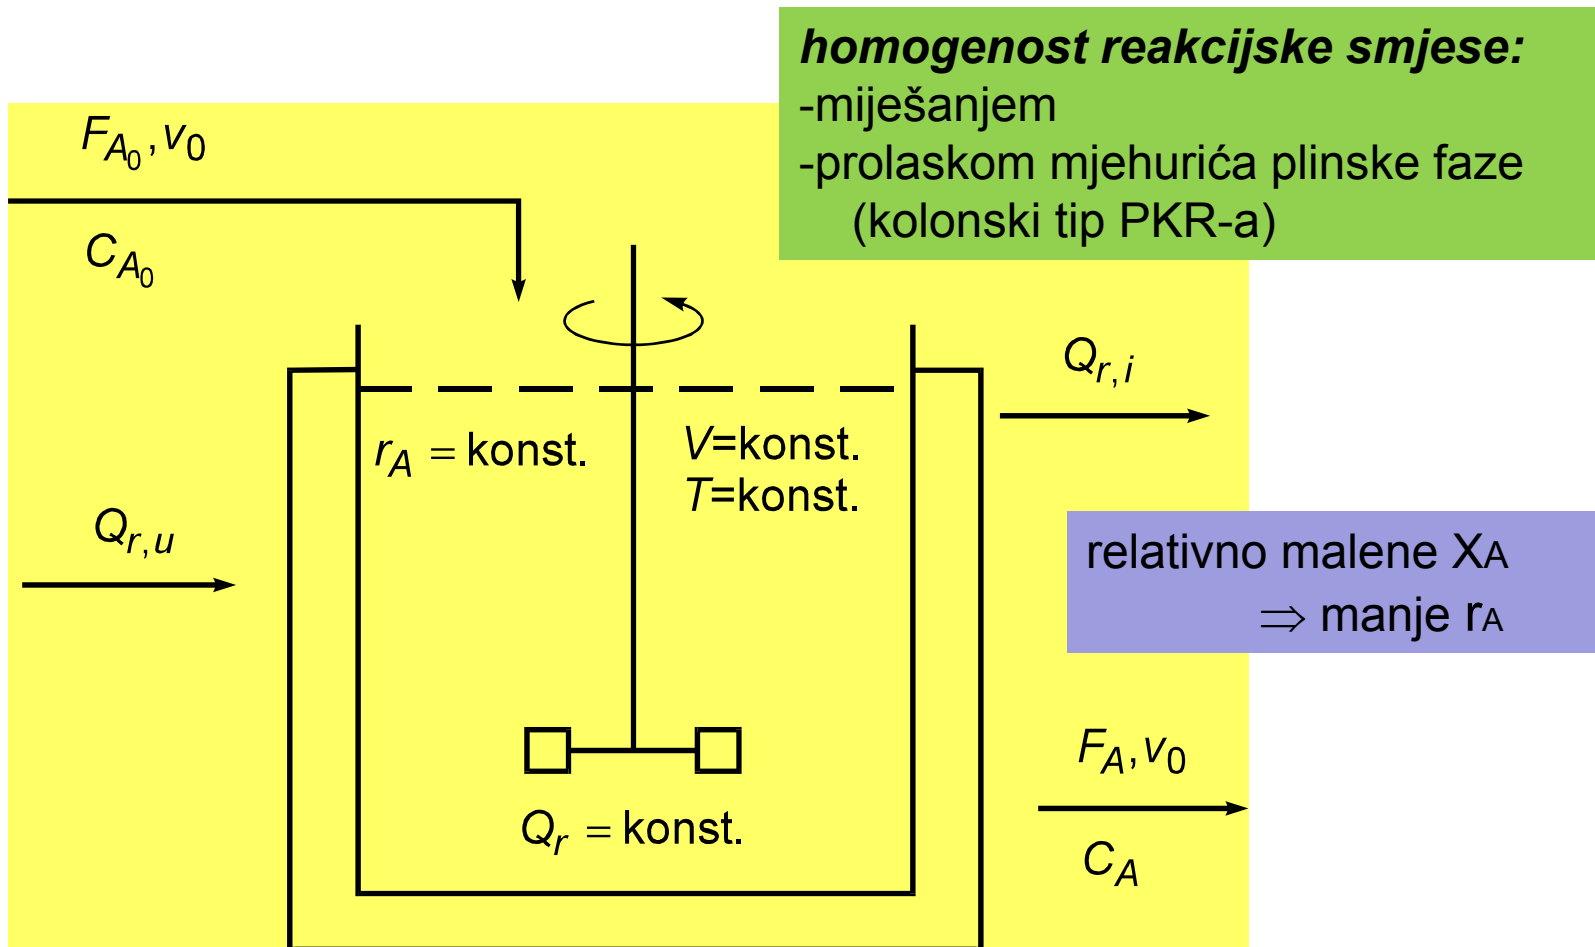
**homogenost reakcijske smjese:**
-miješanjem
-prolaskom mjehurića plinske faze (kolonski tip PKR-a)

$F_{A_0}, v_0$

$C_{A_0}$

$Q_{r,i}$

$r_A$ = konst.

$V$=konst.
$T$=konst.

$Q_{r,u}$

relativno malene $X_A$
$\Rightarrow$ manje $r_A$

$F_A, v_0$

$Q_r$ = konst.

$C_A$